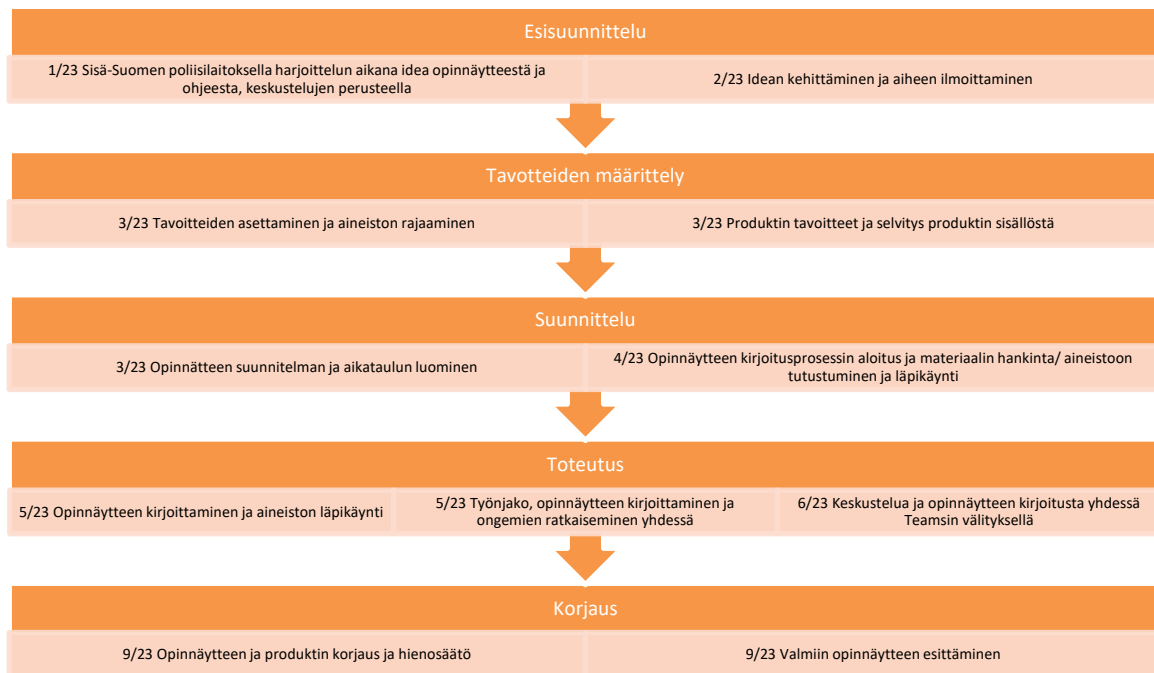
Esisuunnittelu

1/23 Sisä-Suomen poliisilaitoksella harjoittelun aikana idea opinnäytteestä ja ohjeesta, keskustelujen perusteella

2/23 Idean kehittäminen ja aiheen ilmoittaminen

Tavotteiden määrittely

3/23 Tavoitteiden asettaminen ja aineiston rajaaminen

3/23 Produktin tavoitteet ja selvitys produktin sisällöstä

Suunnittelu

3/23 Opinnätteen suunnitelman ja aikataulun luominen

4/23 Opinnäytteen kirjoitusprosessin aloitus ja materiaalin hankinta/ aineistoon tutustuminen ja läpikäynti

Toteutus

5/23 Opinnäytteen kirjoittaminen ja aineiston läpikäynti

5/23 Työnjako, opinnäytteen kirjoittaminen ja ongemien ratkaiseminen yhdessä

6/23 Keskustelua ja opinnäytteen kirjoitusta yhdessä Teamsin välityksellä

Korjaus

9/23 Opinnäytteen ja produktin korjaus ja hienosäätö

9/23 Valmiin opinnäytteen esittäminen